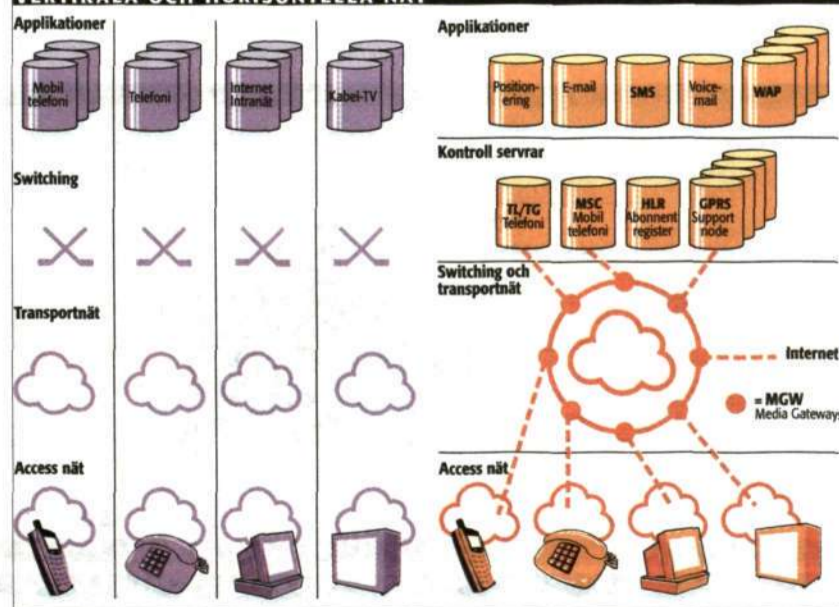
VERTIKALA OCH HORISONTELLA NÄT

Applikationer

Mobil telefoni

Telefoni

Internet Intranät

Kabel-TV

Switching

Transportnät

Access nät

Applikationer

Positionering

E-mail

SMS

Voice-mail

WAP

Kontroll servrar

TL/TG Telefoni

MSC Mobil telefoni

HLR Abonnent register

GPRS Support node

Switching och transportnät

Internet

= MGW Media Gateways

Access nät